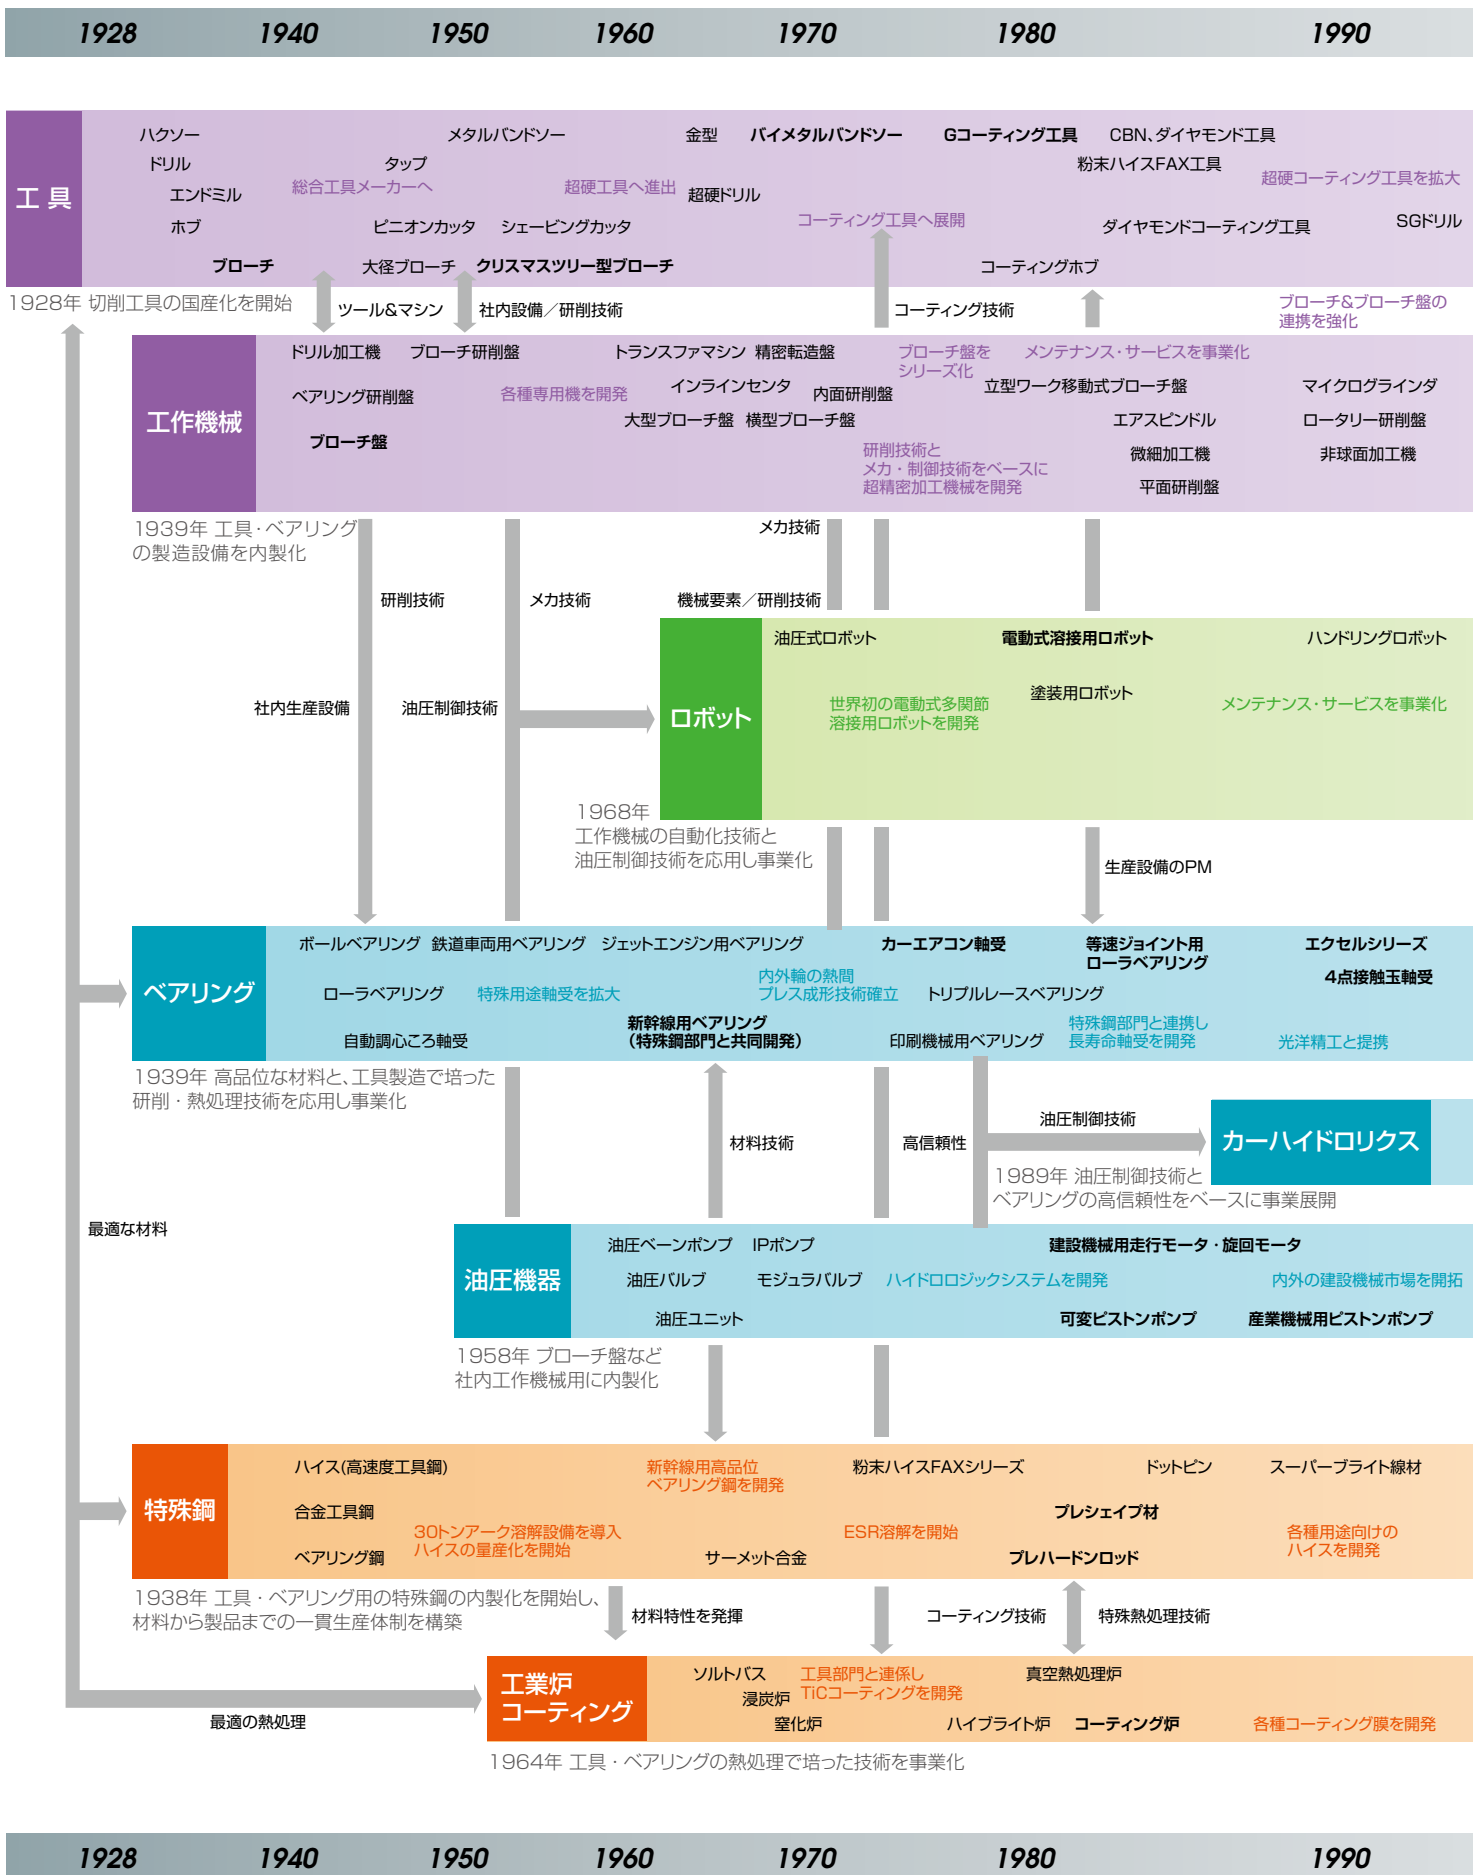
1928 1940 1950 1960 1970 1980 1990

工具

ハクソー
ドリル
エンドミル
ホブ
ブローチ
総合工具メーカーへ
タップ
ピニオンカッタ
大径ブローチ
メタルバンドソー
シェービングカッタ
クリスマスツリー型ブローチ
超硬工具へ進出
金型
超硬ドリル
バイメタルバンドソー
コーティング工具へ展開
Gコーティング工具
コーティングホブ
CBN、ダイヤモンド工具
粉末ハイスFAX工具
ダイヤモンドコーティング工具
超硬コーティング工具を拡大
SGドリル

1928年 切削工具の国産化を開始
ツール&マシン
社内設備／研削技術
コーティング技術
ブローチ&ブローチ盤の連携を強化

工作機械

ドリル加工機
ベアリング研削盤
ブローチ盤
ブローチ研削盤
各種専用機を開発
トランスファマシン
インラインセンタ
大型ブローチ盤
精密転造盤
内面研削盤
横型ブローチ盤
ブローチ盤をシリーズ化
研削技術とメカ・制御技術をベースに超精密加工機械を開発
メンテナンス・サービスを事業化
立型ワーク移動式ブローチ盤
エアスピンドル
微細加工機
平面研削盤
マイクログラインダ
ロータリー研削盤
非球面加工機

1939年 工具・ベアリングの製造設備を内製化
研削技術
メカ技術
メカ技術
機械要素／研削技術
社内生産設備
油圧制御技術

ロボット

油圧式ロボット
世界初の電動式多関節溶接用ロボットを開発
電動式溶接用ロボット
塗装用ロボット
ハンドリングロボット
メンテナンス・サービスを事業化

1968年 工作機械の自動化技術と油圧制御技術を応用し事業化
生産設備のPM

ベアリング

ボールベアリング
ローラベアリング
自動調心ころ軸受
鉄道車両用ベアリング
特殊用途軸受を拡大
ジェットエンジン用ベアリング
新幹線用ベアリング(特殊鋼部門と共同開発)
内外輪の熱間プレス成形技術確立
カーエアコン軸受
トリプルレースベアリング
印刷機械用ベアリング
等速ジョイント用ローラベアリング
特殊鋼部門と連携し長寿命軸受を開発
エクセルシリーズ
4点接触玉軸受
光洋精工と提携

1939年 高品位な材料と、工具製造で培った研削・熱処理技術を応用し事業化
材料技術
高信頼性
油圧制御技術

カーハイドロリクス

1989年 油圧制御技術とベアリングの高信頼性をベースに事業展開
最適な材料

油圧機器

油圧ベーンポンプ
油圧バルブ
油圧ユニット
IPポンプ
モジュラバルブ
ハイドロロジックシステムを開発
建設機械用走行モータ・旋回モータ
可変ピストンポンプ
内外の建設機械市場を開拓
産業機械用ピストンポンプ

1958年 ブローチ盤など社内工作機械用に内製化

特殊鋼

ハイス(高速度工具鋼)
合金工具鋼
ベアリング鋼
30トンアーク溶解設備を導入ハイスの量産化を開始
新幹線用高品位ベアリング鋼を開発
サーメット合金
粉末ハイスFAXシリーズ
ESR溶解を開始
プレシェイプ材
プレハードンロッド
ドットピン
スーパーブライト線材
各種用途向けのハイスを開発

1938年 工具・ベアリング用の特殊鋼の内製化を開始し、材料から製品までの一貫生産体制を構築
材料特性を発揮
コーティング技術
特殊熱処理技術

工業炉 コーティング

ソルトバス
浸炭炉
窒化炉
工具部門と連係しTiCコーティングを開発
真空熱処理炉
ハイブライト炉
コーティング炉
各種コーティング膜を開発
最適の熱処理

1964年 工具・ベアリングの熱処理で培った技術を事業化

1928 1940 1950 1960 1970 1980 1990